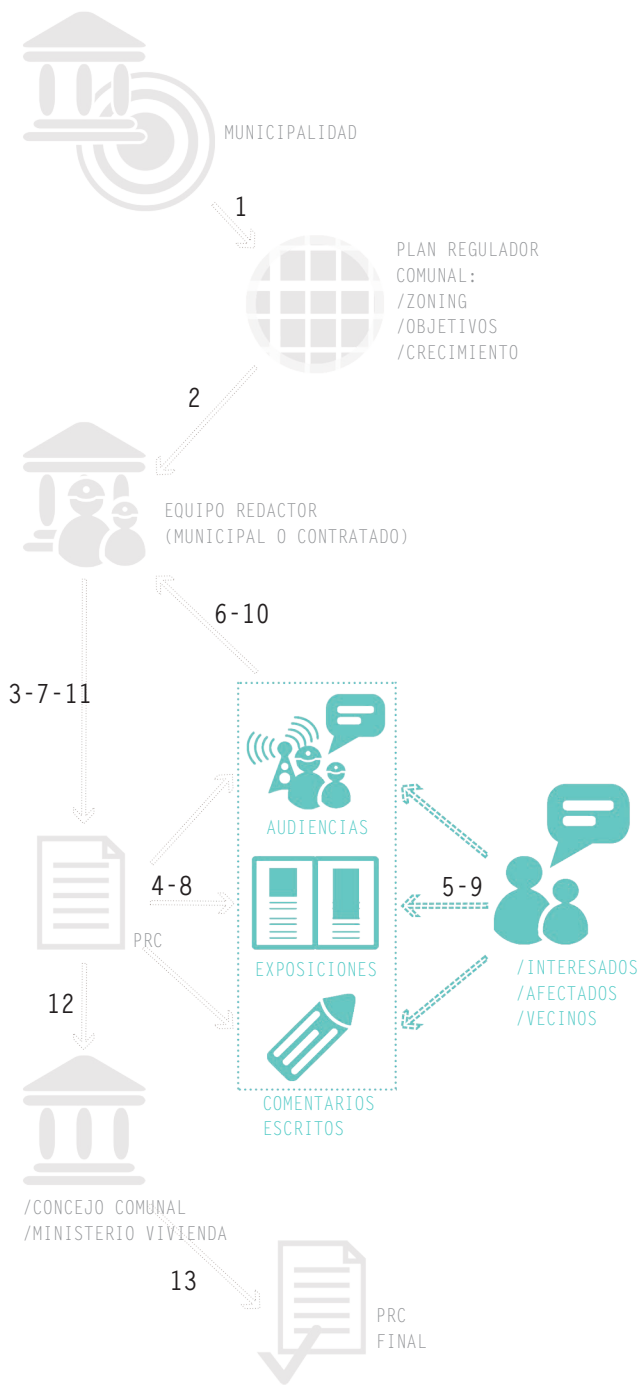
MUNICIPALIDAD

1

PLAN REGULADOR COMUNAL:
/ZONING
/OBJETIVOS
/CRECIMIENTO

2

EQUIPO REDACTOR
(MUNICIPAL O CONTRATADO)

6-10

3-7-11

AUDIENCIAS

4-8

5-9

PRC

EXPOSICIONES

/INTERESADOS
/AFECTADOS
/VECINOS

12

COMENTARIOS
ESCRITOS

/CONCEJO COMUNAL
/MINISTERIO VIVIENDA

13

PRC
FINAL